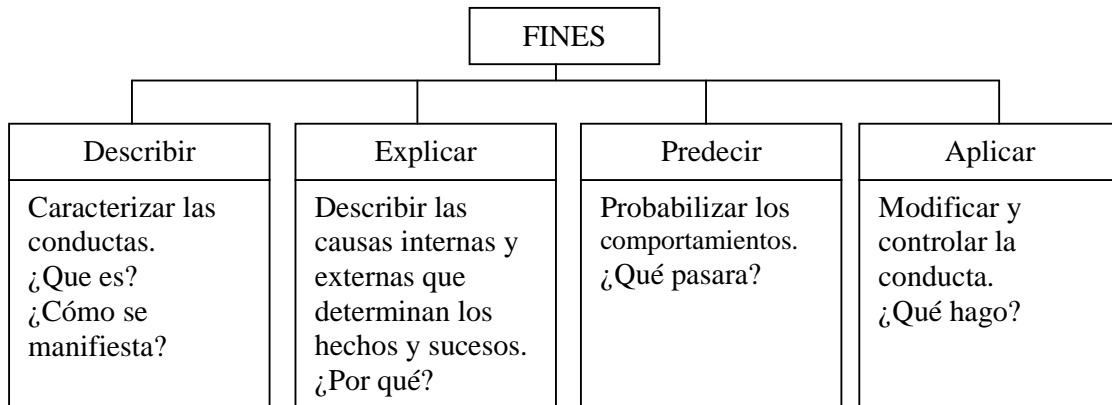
FINES

Describir

Caracterizar las conductas.
¿Que es?
¿Cómo se manifiesta?

Explicar

Describir las causas internas y externas que determinan los hechos y sucesos.
¿Por qué?

Predecir

Probabilizar los comportamientos.
¿Qué pasara?

Aplicar

Modificar y controlar la conducta.
¿Qué hago?